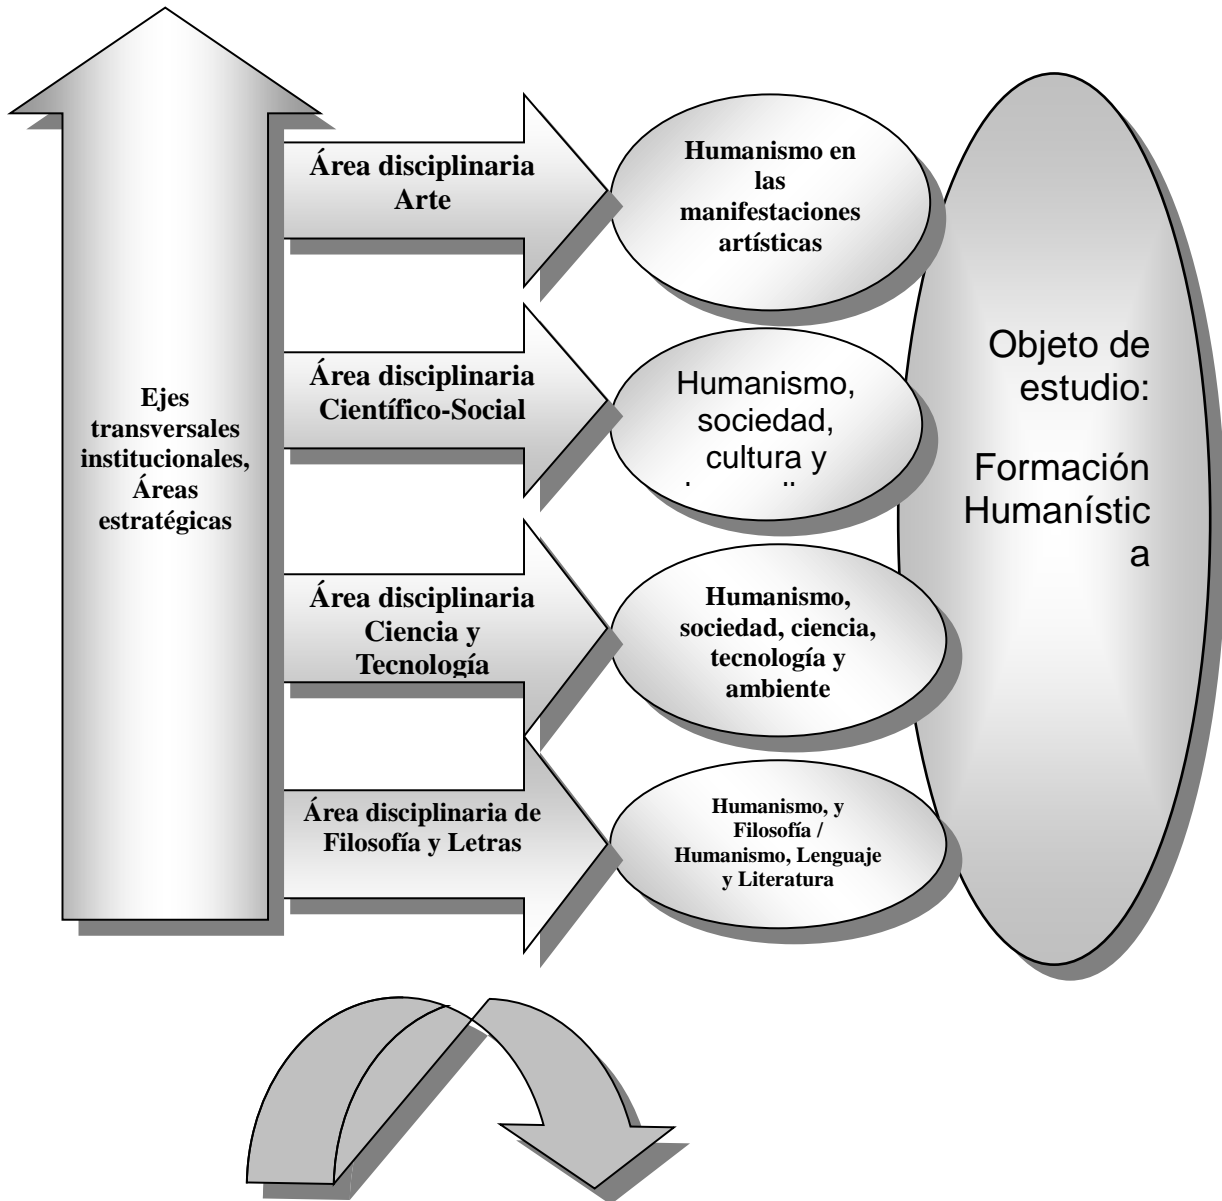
Ejes transversales institucionales, Áreas estratégicas

Área disciplinaria Arte

Humanismo en las manifestaciones artísticas

Área disciplinaria Científico-Social

Humanismo, sociedad, cultura y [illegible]

Área disciplinaria Ciencia y Tecnología

Humanismo, sociedad, ciencia, tecnología y ambiente

Área disciplinaria de Filosofía y Letras

Humanismo, y Filosofía / Humanismo, Lenguaje y Literatura

Objeto de estudio:

Formación Humanístic a